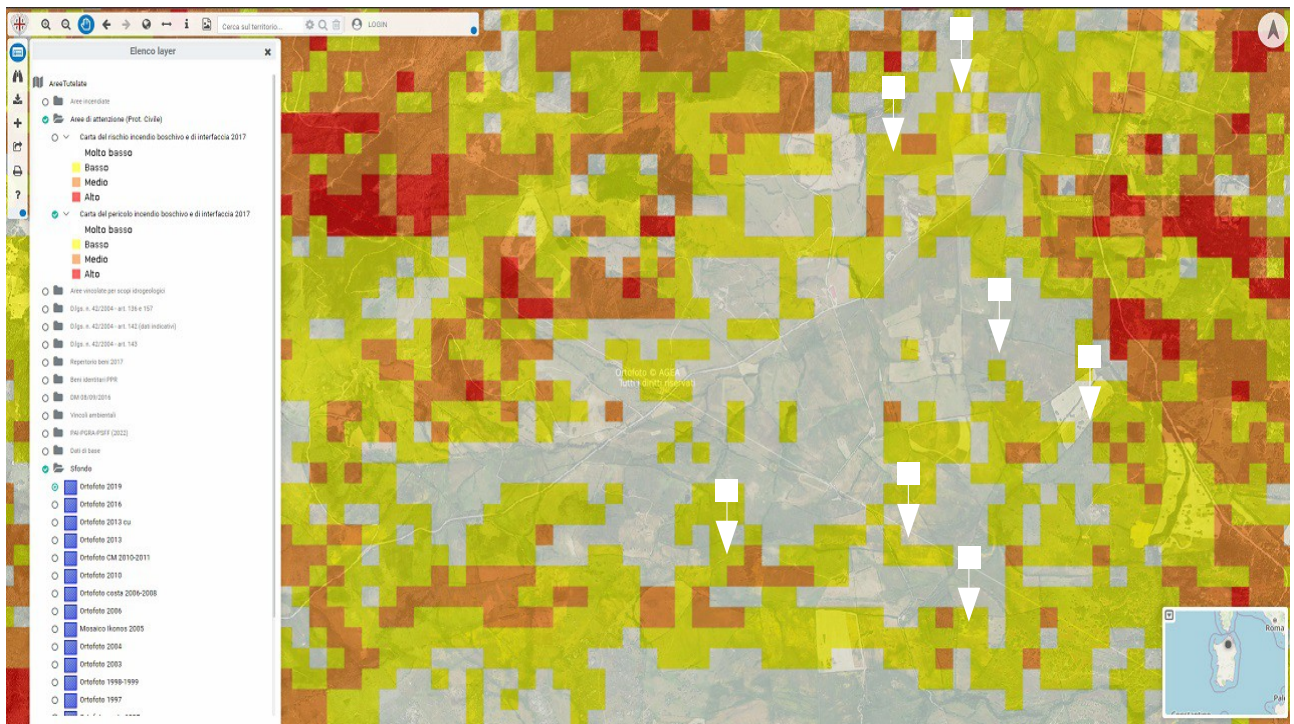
Cerca sul territorio...
LOGIN

Elenco layer

AreeTutelate
Aree incendiate
Aree di attenzione (Prot. Civile)
Carta del rischio incendio boschivo e di interfaccia 2017
Molto basso
Basso
Medio
Alto
Carta del pericolo incendio boschivo e di interfaccia 2017
Molto basso
Basso
Medio
Alto
Aree vincolate per scopi idrogeologici
D.lgs. n. 42/2004 - art. 136 e 157
D.lgs. n. 42/2004 - art. 142 (dati indicativi)
D.lgs. n. 42/2004 - art. 143
Repertorio beni 2017
Beni identitari PPR
DM 08/09/2016
Vincoli ambientali
PAI-PGRA-PSFF (2022)
Dati di base
Sfondo
Ortofoto 2019
Ortofoto 2016
Ortofoto 2013 cu
Ortofoto 2013
Ortofoto CM 2010-2011
Ortofoto 2010
Ortofoto costa 2006-2008
Ortofoto 2006
Mosaico Ikonos 2005
Ortofoto 2004
Ortofoto 2003
Ortofoto 1998-1999
Ortofoto 1997

Ortofoto © AGEA
Tutti i diritti riservati

Roma
Pal